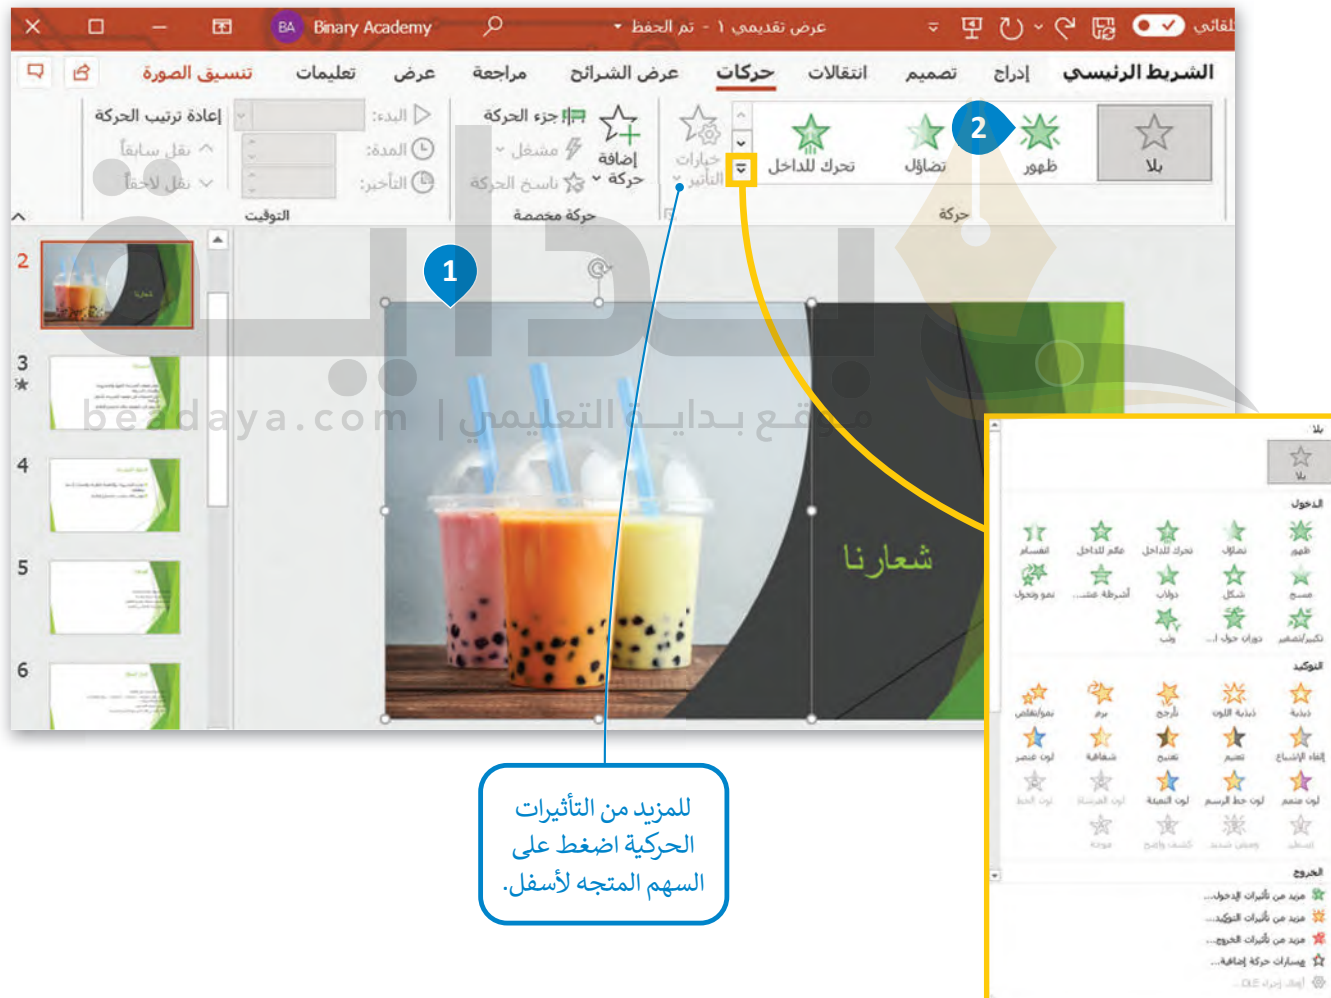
تلقائي
عرض تقديمي ١ - تم الحفظ
Binary Academy
BA
الشريط الرئيسي
إدراج
تصميم
انتقالات
حركات
عرض الشرائح
مراجعة
عرض
تعليمات
تنسيق الصورة
بلا
ظهور
تضاؤل
تحرك للداخل
خيارات التأثير
حركة
إضافة حركة
جزء الحركة
مشغل
نسخ الحركة
حركة مخصصة
البدء:
المدة:
التأخير:
التوقيت
إعادة ترتيب الحركة
نقل سابقاً
نقل لاحقاً
1
2
3
4
5
6
شعارنا
beedaya.com | موقع بداية التعليمي
للمزيد من التأثيرات الحركية اضغط على السهم المتجه لأسفل.
بلا
بلا
الدخول
ظهور
تضاؤل
تحرك للداخل
عائم للداخل
انقسام
مسح
شكل
دولاب
أشرطة عشوائية
نمو ودوران
تكبير/تصغير
دوران حول
ارتداد
التوكيد
نبضة
نبضة اللون
تأرجح
دوران
نمو/تقلص
إلغاء الإشباع
تعتيم
تفتيح
شفافية
لون عنصر
لون متمم
لون خط الرسم
لون التعبئة
الخروج
مزيد من تأثيرات الدخول...
مزيد من تأثيرات التوكيد...
مزيد من تأثيرات الخروج...
مسارات حركة إضافية...